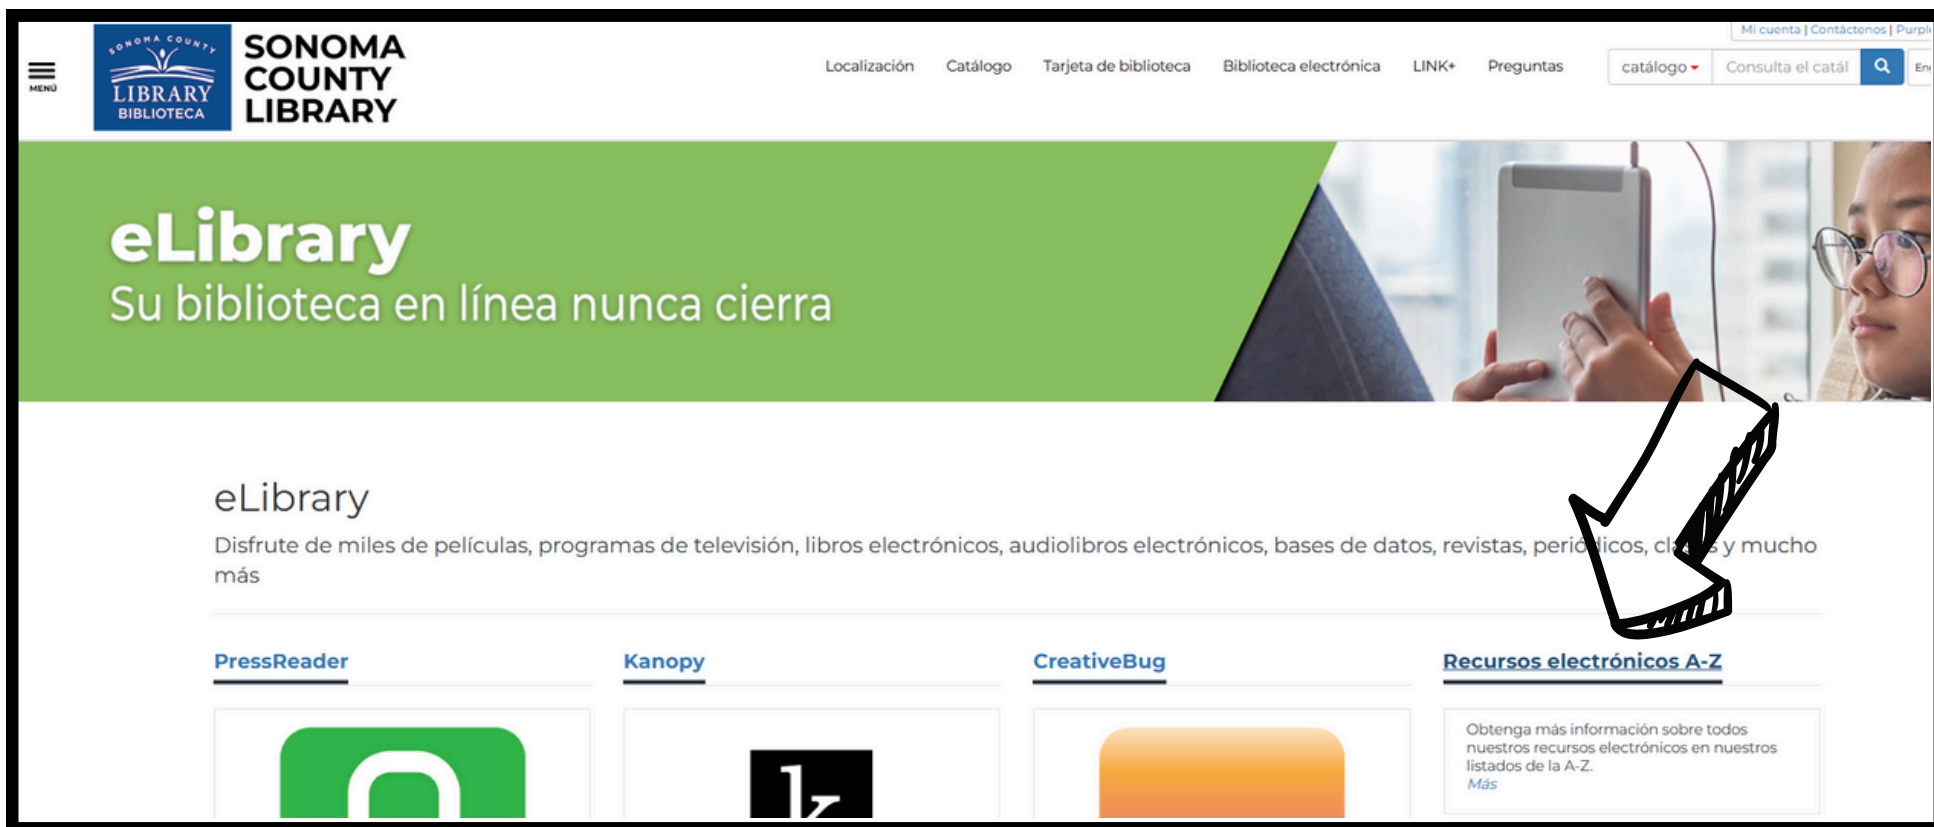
MENÚ

SONOMA COUNTY LIBRARY BIBLIOTECA

SONOMA COUNTY LIBRARY

Mi cuenta | Contáctenos | Purpl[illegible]

Localización Catálogo Tarjeta de biblioteca Biblioteca electrónica LINK+ Preguntas

catálogo Consulta el catál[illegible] En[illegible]

eLibrary
Su biblioteca en línea nunca cierra

eLibrary

Disfrute de miles de películas, programas de televisión, libros electrónicos, audiolibros electrónicos, bases de datos, revistas, peri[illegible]dicos, cl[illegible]s y mucho más

PressReader

Kanopy

CreativeBug

Recursos electrónicos A-Z

Obtenga más información sobre todos nuestros recursos electrónicos en nuestros listados de la A-Z.
Más